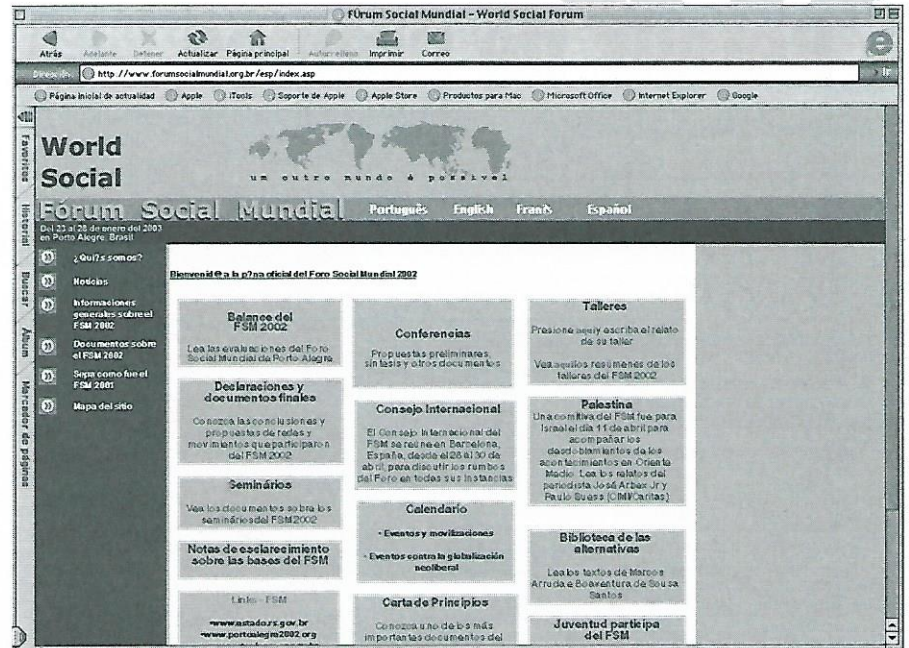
FÓrum Social Mundial - World Social Forum

Atrás Adelante Detener Actualizar Página principal Autorrelleno Imprimir Correo

Dirección http://www.forumsocialmundial.org.br/esp/index.asp

Página inicial de actualidad Apple iTools Soporte de Apple Apple Store Productos para Mac Microsoft Office Internet Explorer Google

Favoritos Historial Buscar Álbum Marcador de páginas

World Social

um outro mundo é possível

Fórum Social Mundial Português English Franis Español

Del 23 al 28 de enero del 2003 en Porto Alegre, Brasil

¿Qui?s somos?

Noticias

Informaciones generales sobre el FSM 2002

Documentos sobre el FSM 2002

Sepa como fue el FSM 2001

Mapa del sitio

Bienvenid@ a la p?na oficial del Foro Social Mundial 2002

Balance del FSM 2002

Lea las evaluaciones del Foro Social Mundial de Porto Alegre

Conferencias

Propuestas preliminares, síntesis y otros documentos

Talleres

Presione aquí y escriba el relato de su taller

Vea aquí los resúmenes de los talleres del FSM 2002

Declaraciones y documentos finales

Conozca las conclusiones y propuestas de redes y movimientos que participaron del FSM 2002

Consejo Internacional

El Consejo Internacional del FSM se reúne en Barcelona, España, desde el 28 al 30 de abril, para discutir los rumbos del Foro en todas sus instancias

Palestina

Una comitiva del FSM fue para Israel el día 11 de abril para acompañar los desdoblamientos de los acontecimientos en Oriente Medio. Lea los relatos del periodista José Arbex Jr y Paulo Suess (CIMI/Caritas)

Seminários

Vea los documentos sobre los seminários del FSM 2002

Calendario

- Eventos y movilizaciones

- Eventos contra la globalización neoliberal

Notas de esclarecimiento sobre las bases del FSM

Biblioteca de las alternativas

Lea los textos de Marcos Arruda e Boaventura de Sousa Santos

Links - FSM

www.estado.rs.gov.br
www.portoalegre2002.org

Carta de Principios

Conozca uno de los más importantes documentos del

Juventud participa del FSM